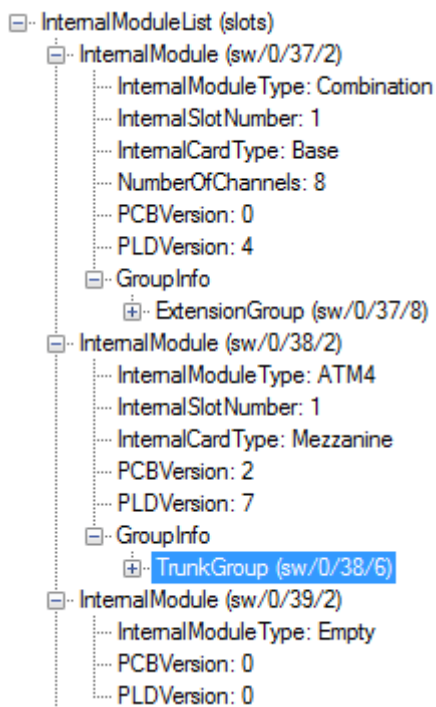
InternalModuleList (slots)
InternalModule (sw/0/37/2)
InternalModuleType: Combination
InternalSlotNumber: 1
InternalCardType: Base
NumberOfChannels: 8
PCBVersion: 0
PLDVersion: 4
GroupInfo
ExtensionGroup (sw/0/37/8)
InternalModule (sw/0/38/2)
InternalModuleType: ATM4
InternalSlotNumber: 1
InternalCardType: Mezzanine
PCBVersion: 2
PLDVersion: 7
GroupInfo
TrunkGroup (sw/0/38/6)
InternalModule (sw/0/39/2)
InternalModuleType: Empty
PCBVersion: 0
PLDVersion: 0